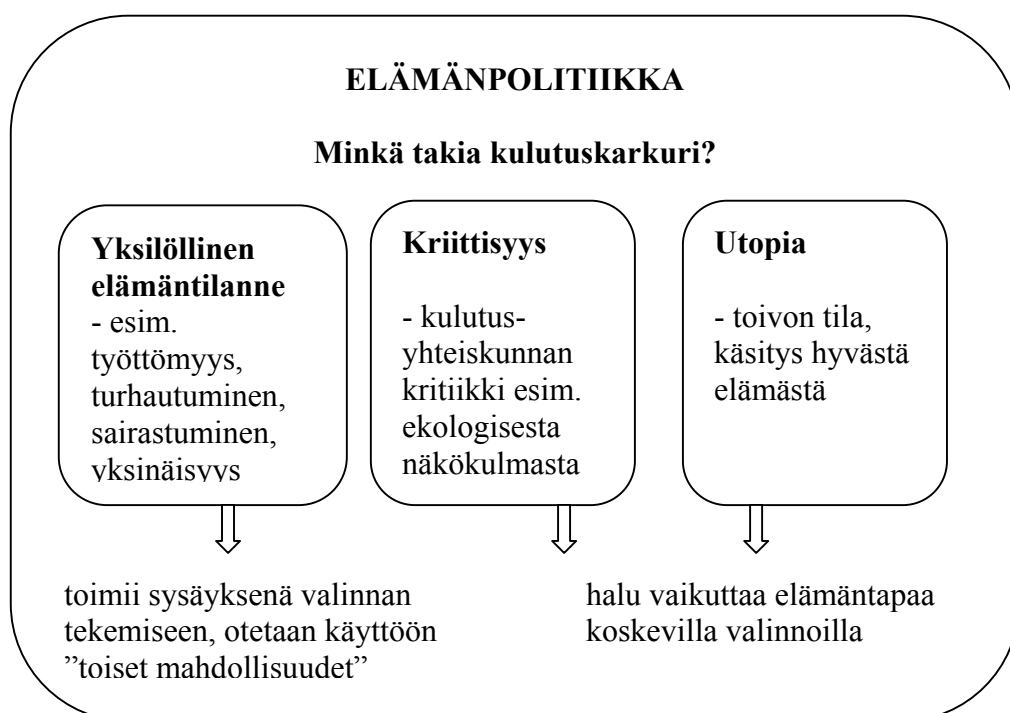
ELÄMÄNPOLITIIKKA

Minkä takia kulutuskarkuri?

Yksilöllinen elämäntilanne
- esim. työttömyys, turhautuminen, sairastuminen, yksinäisyys

Kriittisyys
- kulutus-yhteiskunnan kritiikki esim. ekologisesta näkökulmasta

Utopia
- toivon tila, käsitys hyvästä elämästä

toimii sysäyksenä valinnan tekemiseen, otetaan käyttöön ”toiset mahdollisuudet”

halu vaikuttaa elämäntapaa koskevilla valinnoilla